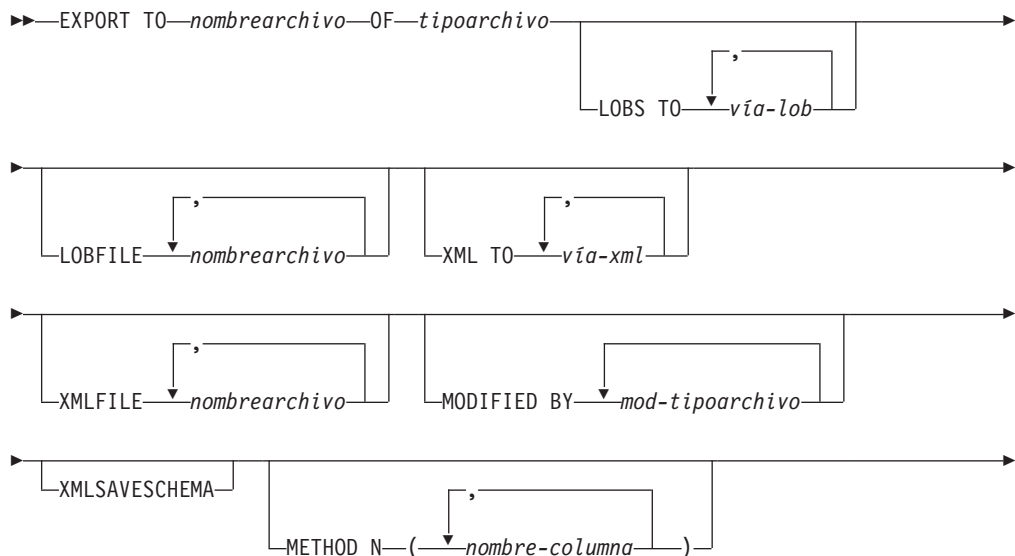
EXPORT TO nombrearchivo OF tipoarchivo

LOBS TO , vía-lob

LOBFILE , nombrearchivo

XML TO , vía-xml

XMLFILE , nombrearchivo

MODIFIED BY mod-tipoarchivo

XMLSAVESCHEMA

METHOD N ( , nombre-columna )